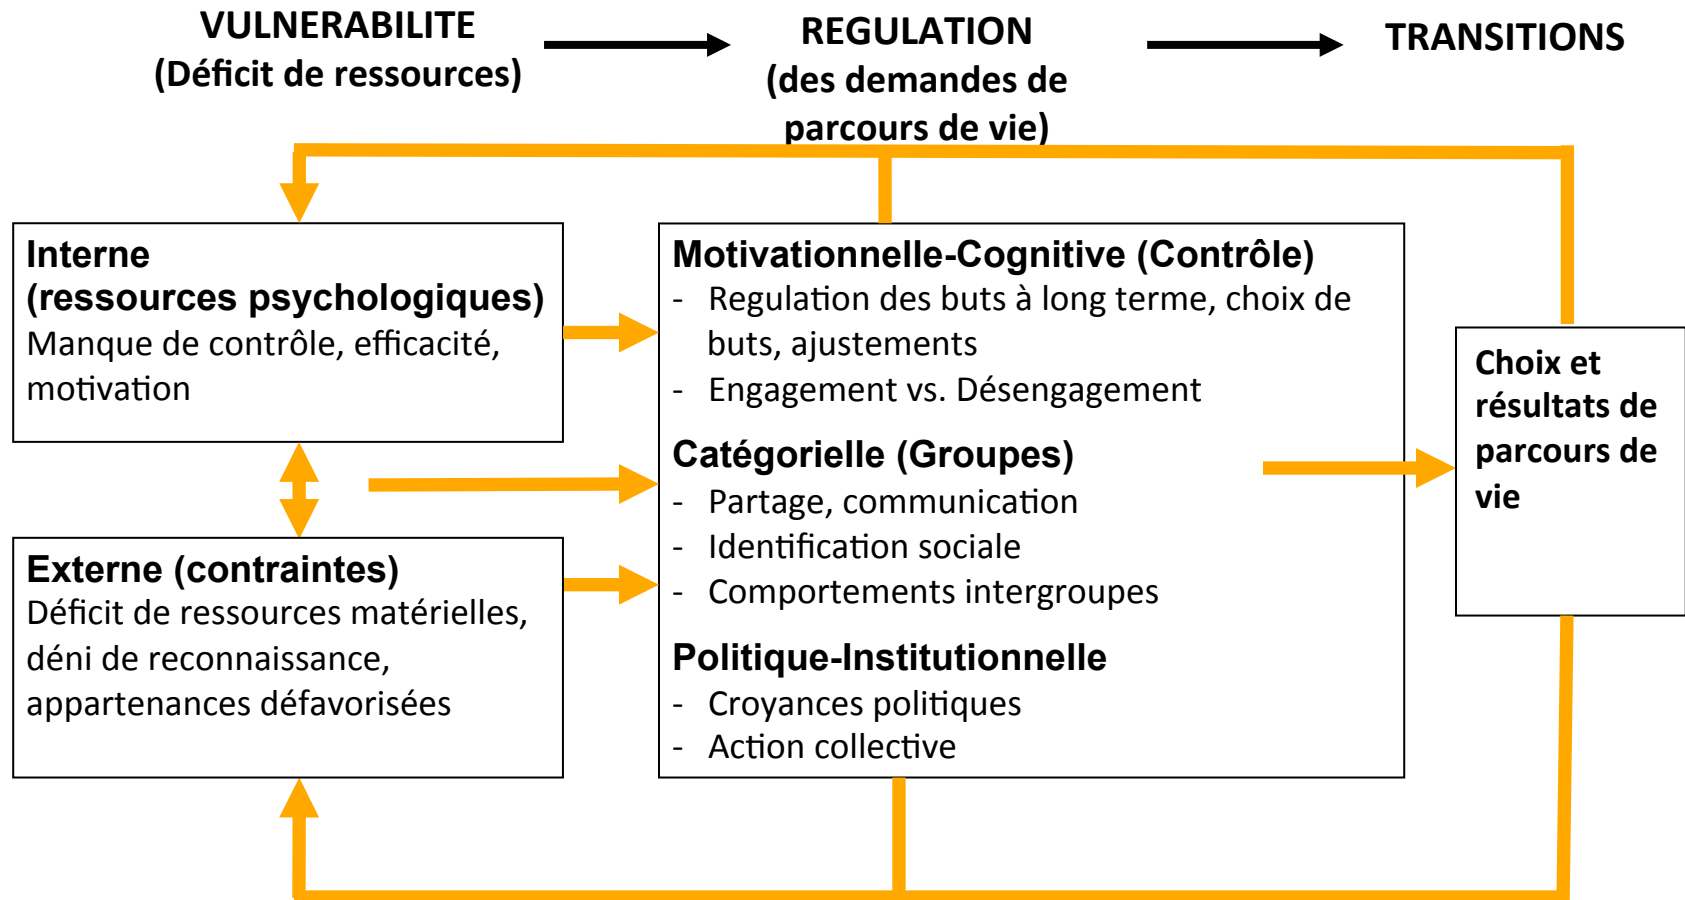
VULNERABILITE
(Déficit de ressources)

REGULATION
(des demandes de parcours de vie)

TRANSITIONS

Interne
(ressources psychologiques)
Manque de contrôle, efficacité, motivation

Externe (contraintes)
Déficit de ressources matérielles, déni de reconnaissance, appartenances défavorisées

Motivationnelle-Cognitive (Contrôle)
- Regulation des buts à long terme, choix de buts, ajustements
- Engagement vs. Désengagement

Catégorielle (Groupes)
- Partage, communication
- Identification sociale
- Comportements intergroupes

Politique-Institutionnelle
- Croyances politiques
- Action collective

Choix et résultats de parcours de vie